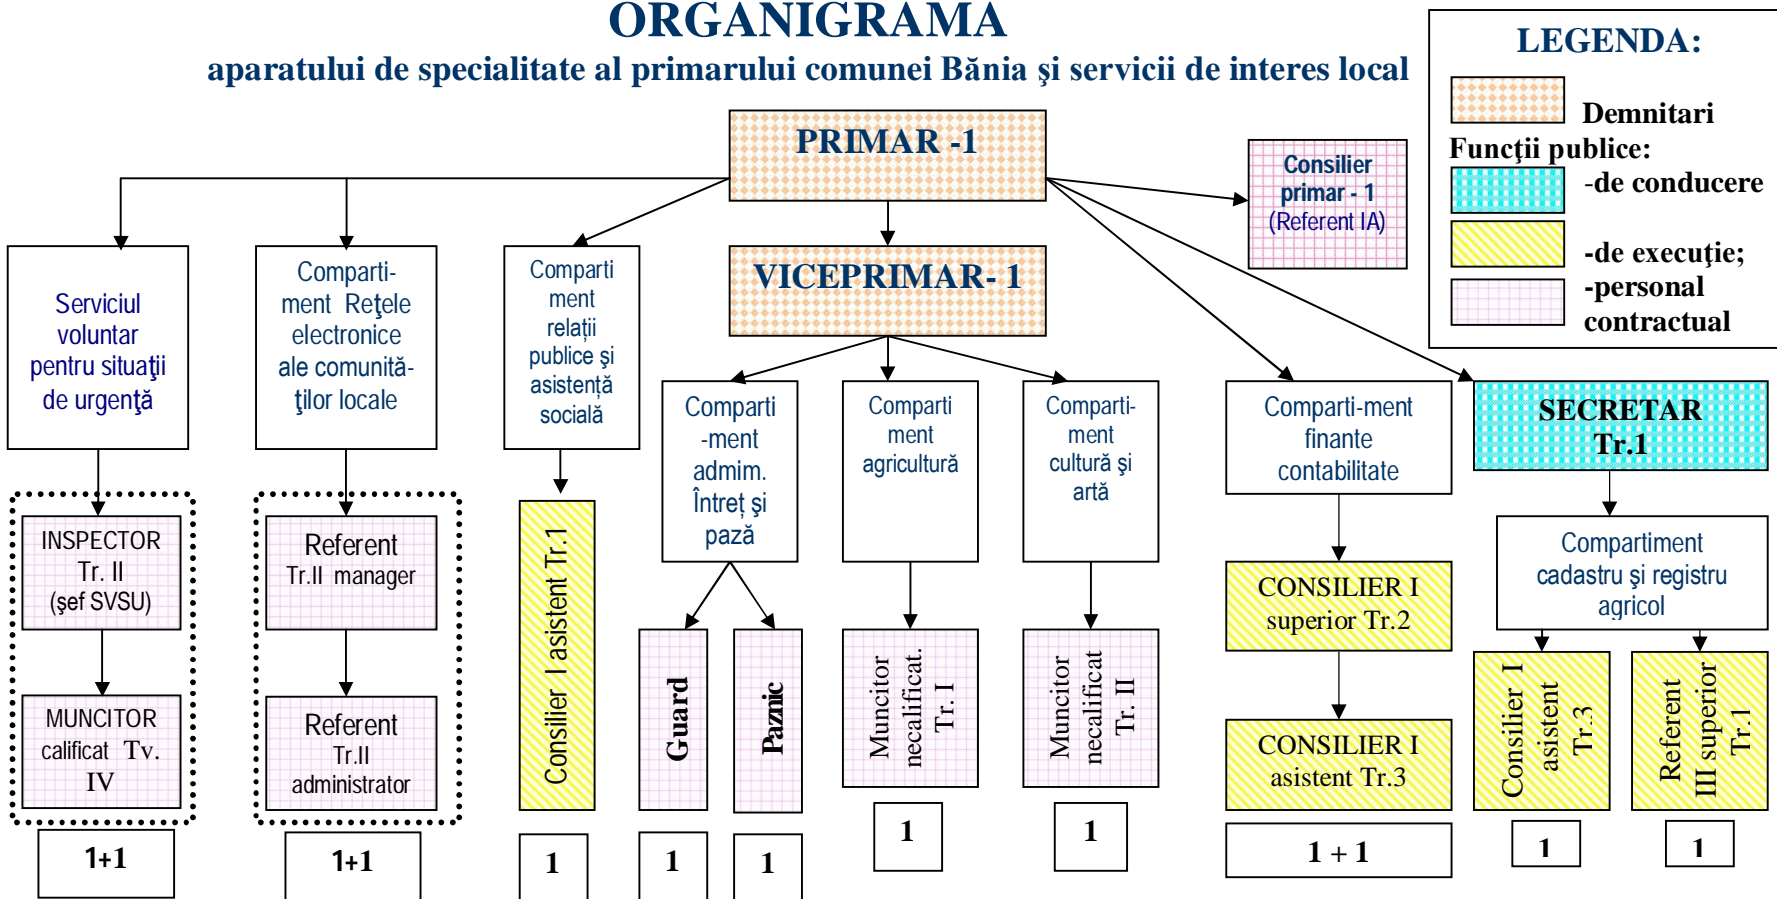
ORGANIGRAMA
aparatului de specialitate al primarului comunei Bănia şi servicii de interes local

LEGENDA:
Demnitari
Funcţii publice:
-de conducere
-de execuţie;
-personal contractual

PRIMAR -1

Consilier primar - 1 (Referent IA)

VICEPRIMAR- 1

Serviciul voluntar pentru situaţii de urgenţă

INSPECTOR Tr. II (şef SVSU)

MUNCITOR calificat Tv. IV

1+1

Compartiment Reţele electronice ale comunităţilor locale

Referent Tr.II manager

Referent Tr.II administrator

1+1

Compartiment relaţii publice şi asistenţă socială

Consilier I asistent Tr.1

1

Compartiment admim. Întreţ şi pază

Guard

1

Paznic

1

Compartiment agricultură

Muncitor necalificat. Tr. I

1

Compartiment cultură şi artă

Muncitor necalificat Tr. II

1

Comparti-ment finante contabilitate

CONSILIER I superior Tr.2

CONSILIER I asistent Tr.3

1 + 1

SECRETAR Tr.1

Compartiment cadastru şi registru agricol

Consilier I asistent Tr.3

1

Referent III superior Tr.1

1